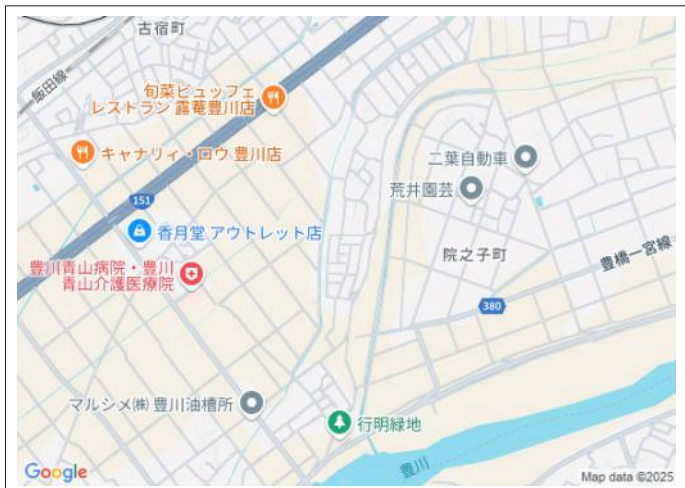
古宿町

飯田線

旬菜ビュッフェ
レストラン 露菴豊川店

キャナリィ・ロウ 豊川店

151

香月堂 アウトレット店

豊川青山病院・豊川
青山介護医療院

二葉自動車

荒井園芸

院之子町

豊橋一宮線

380

マルシメ㈱ 豊川油槽所

行明緑地

豊川

Google

Map data ©2025